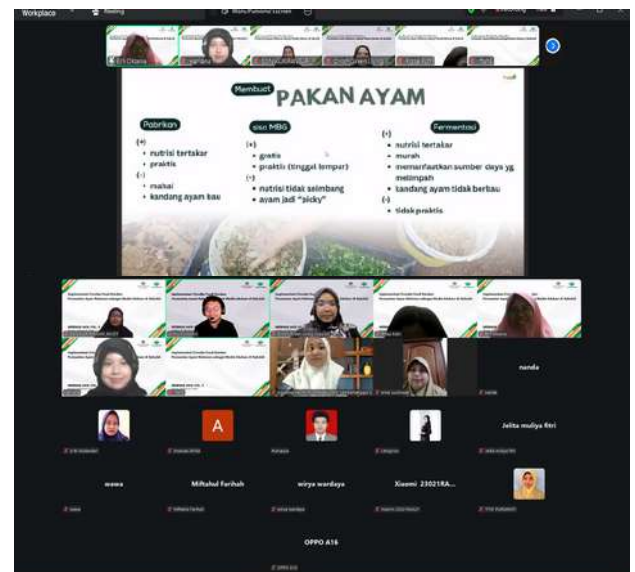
Workplace

Membuat PAKAN AYAM

Pabrikan
(+)
• nutrisi tertakar
• praktis
(-)
• mahal
• kandang ayam bau

sisa MBG
(+)
• gratis
• praktis (tinggal lempar)
(-)
• nutrisi tidak seimbang
• ayam jadi "picky"

Fermentasi
(+)
• nutrisi tertakar
• murah
• memanfaatkan sumber daya yg melimpah
• kandang ayam tidak berbau
(-)
• tidak praktis

nanda

A

Jelita muliya fitri

wawa

Miftahul Farihah

wirya wardaya

Xiaomi 23021RA...

OPPO A16